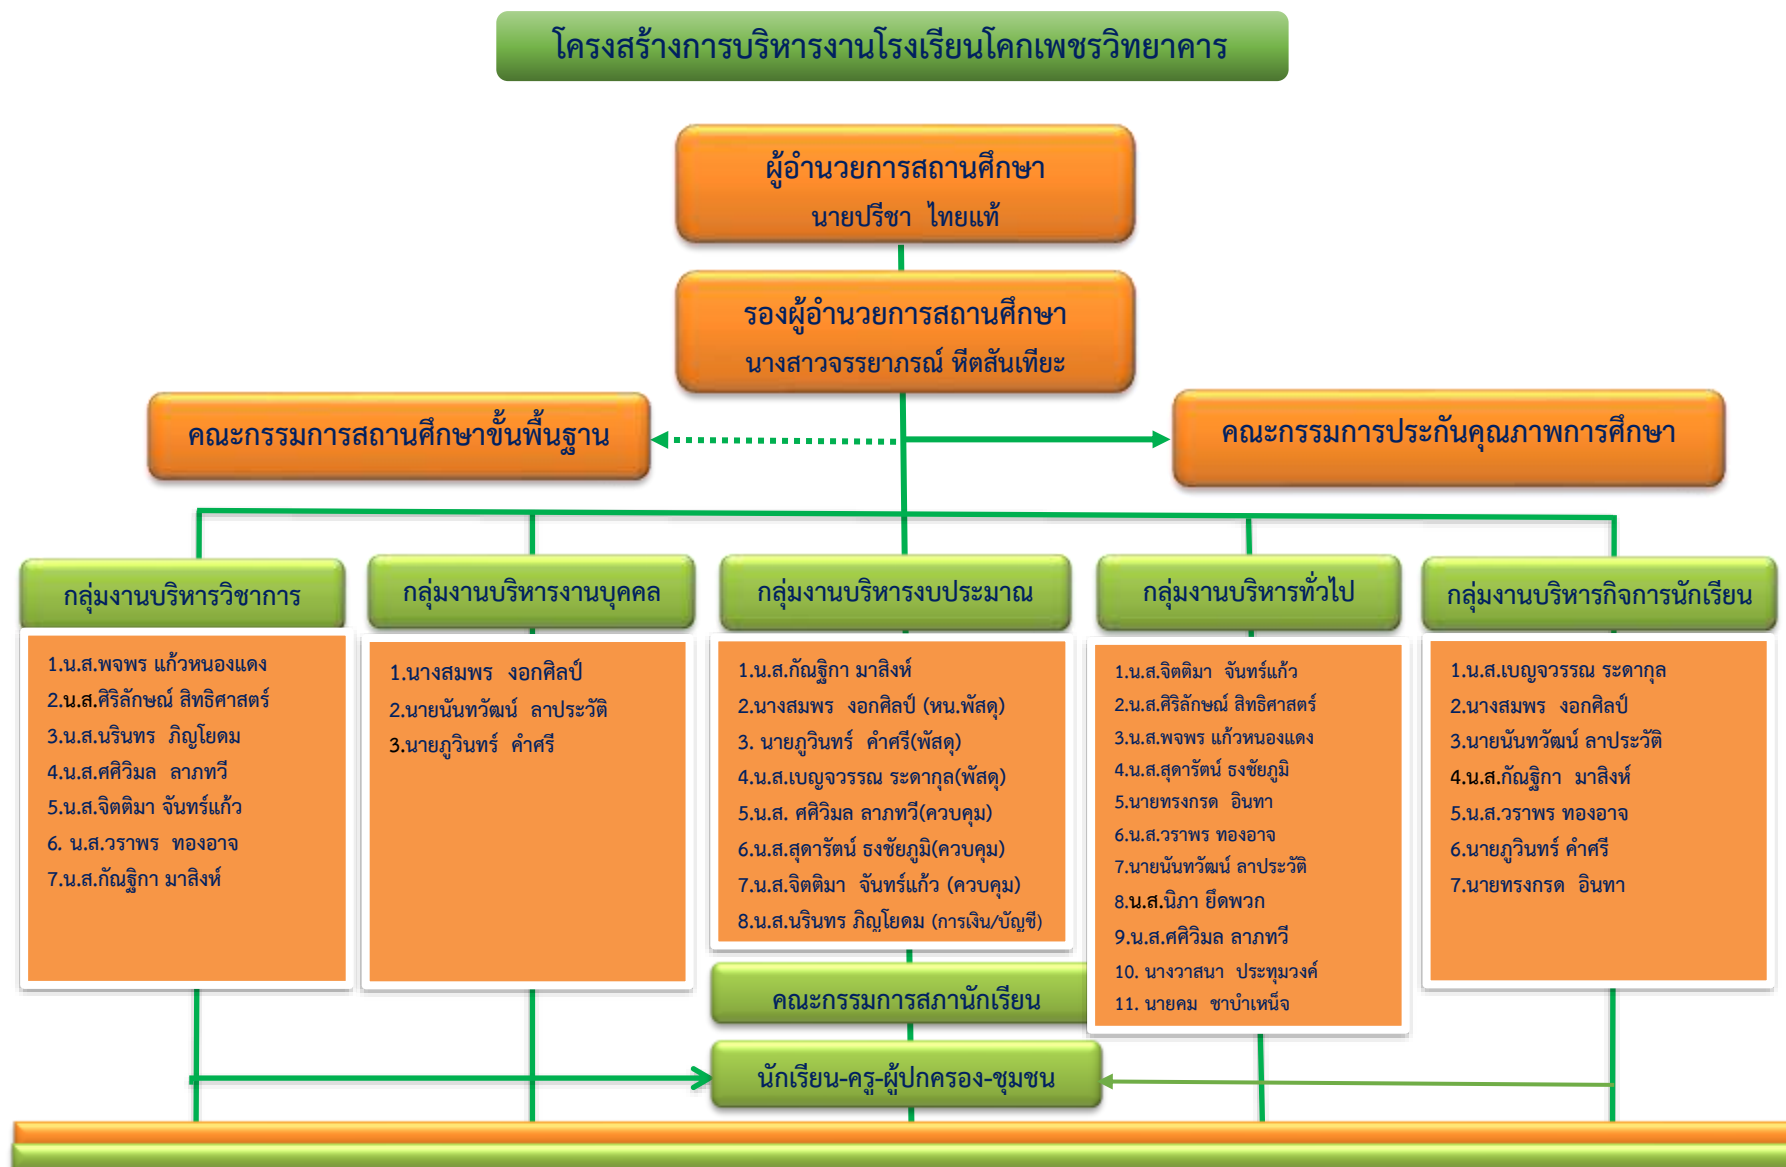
โครงสร้างการบริหารงานโรงเรียนโคกเพชรวิทยาคาร

ผู้อำนวยการสถานศึกษา
นายปรีชา ไทยแท้

รองผู้อำนวยการสถานศึกษา
นางสาวจรรยาภรณ์ หีตสันเทียะ

คณะกรรมการสถานศึกษาขั้นพื้นฐาน

คณะกรรมการประกันคุณภาพการศึกษา

กลุ่มงานบริหารวิชาการ

1.น.ส.พจพร แก้วหนองแดง
2.น.ส.ศิริลักษณ์ สิทธิศาสตร์
3.น.ส.นรินทร ภิญโยดม
4.น.ส.ศศิวิมล ลาภทวี
5.น.ส.จิตติมา จันทร์แก้ว
6. น.ส.วราพร ทองอาจ
7.น.ส.กัญฐิกา มาสิงห์

กลุ่มงานบริหารงานบุคคล

1.นางสมพร งอกศิลป์
2.นายนันทวัฒน์ ลาประวัติ
3.นายภูวินทร์ คำศรี

กลุ่มงานบริหารงบประมาณ

1.น.ส.กัญฐิกา มาสิงห์
2.นางสมพร งอกศิลป์ (หน.พัสดุ)
3. นายภูวินทร์ คำศรี(พัสดุ)
4.น.ส.เบญจวรรณ ระดากุล(พัสดุ)
5.น.ส. ศศิวิมล ลาภทวี(ควบคุม)
6.น.ส.สุดารัตน์ ธงชัยภูมิ(ควบคุม)
7.น.ส.จิตติมา จันทร์แก้ว (ควบคุม)
8.น.ส.นรินทร ภิญโยดม (การเงิน/บัญชี)

กลุ่มงานบริหารทั่วไป

1.น.ส.จิตติมา จันทร์แก้ว
2.น.ส.ศิริลักษณ์ สิทธิศาสตร์
3.น.ส.พจพร แก้วหนองแดง
4.น.ส.สุดารัตน์ ธงชัยภูมิ
5.นายทรงกรด อินทา
6.น.ส.วราพร ทองอาจ
7.นายนันทวัฒน์ ลาประวัติ
8.น.ส.นิภา ยืดพวก
9.น.ส.ศศิวิมล ลาภทวี
10. นางวาสนา ประทุมวงศ์
11. นายคม ชาบำเหน็จ

กลุ่มงานบริหารกิจการนักเรียน

1.น.ส.เบญจวรรณ ระดากุล
2.นางสมพร งอกศิลป์
3.นายนันทวัฒน์ ลาประวัติ
4.น.ส.กัญฐิกา มาสิงห์
5.น.ส.วราพร ทองอาจ
6.นายภูวินทร์ คำศรี
7.นายทรงกรด อินทา

คณะกรรมการสภานักเรียน

นักเรียน-ครู-ผู้ปกครอง-ชุมชน